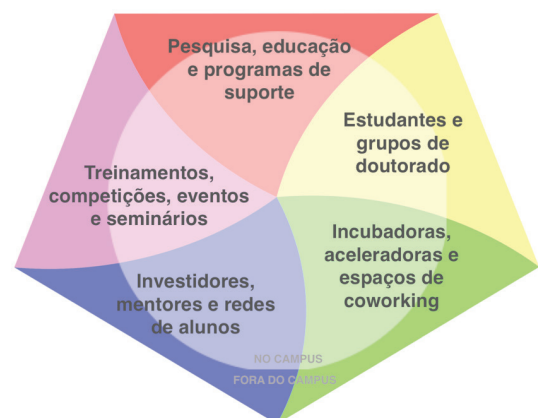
Pesquisa, educação e programas de suporte

Estudantes e grupos de doutorado

Incubadoras, aceleradoras e espaços de coworking

Investidores, mentores e redes de alunos

Treinamentos, competições, eventos e seminários

NO CAMPUS

FORA DO CAMPUS